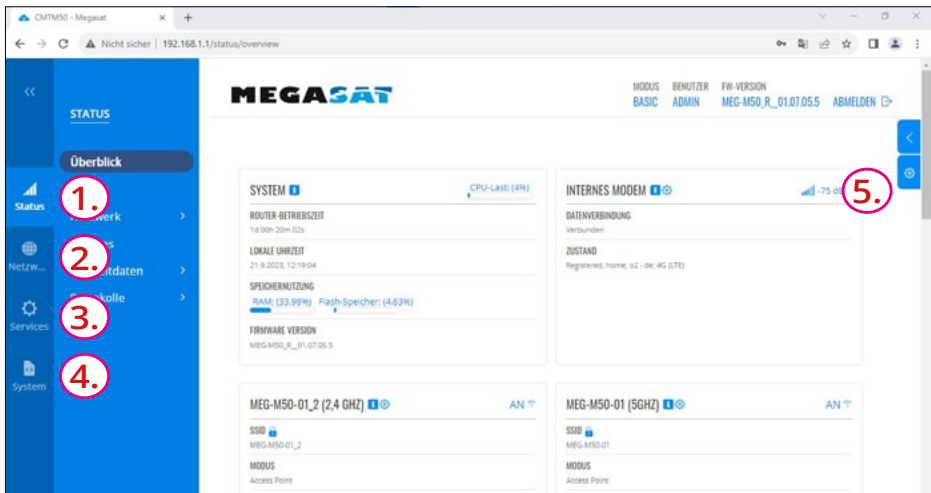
CMTM50 - Megasat × +

Nicht sicher | 192.168.1.1/status/overview

MEGASAT

MODUS BASIC BENUTZER ADMIN FW-VERSION MEG-M50_R_01.07.05.5 ABMELDEN

«

STATUS

Überblick

Status

Netzw...

Services

System

1. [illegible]werk

2. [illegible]s

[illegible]tdaten

3. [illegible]kolle

4.

5.

SYSTEM

CPU-Last: (4%)

ROUTER-BETRIEBSZEIT
1d 00h 20m 02s

LOKALE UHRZEIT
21.9.2023, 12:19:04

SPEICHERNUTZUNG
RAM: (33.98%) Flash-Speicher: (4.63%)

FIRMWARE VERSION
MEG-M50_R_01.07.05.5

INTERNES MODEM

-75 d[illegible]

DATENVERBINDUNG
Verbunden

ZUSTAND
Registered, home; o2 - de; 4G (LTE)

MEG-M50-01_2 (2,4 GHZ)

AN

SSID
MEG-M50-01_2

MODUS
Access Point

MEG-M50-01 (5GHZ)

AN

SSID
MEG-M50-01

MODUS
Access Point